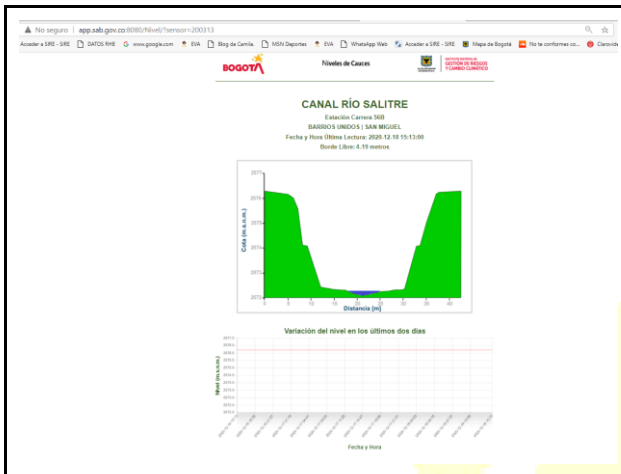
No seguro | app.sab.gov.co:8080/Nivel/?sensor=200313

Acceder a SIRE - SIRE | DATOS RHE | www.google.com | EVA | Blog de Camila | MSN Deportes | EVA | WhatsApp Web | Acceder a SIRE - SIRE | Mapa de Bogotá | No te conformes co... | Clarovide

BOGOTÁ

Niveles de Cauces

INSTITUTO DISTRITAL DE GESTIÓN DE RIESGOS Y CAMBIO CLIMÁTICO

CANAL RÍO SALITRE

Estación Carrera 56B

BARRIOS UNIDOS | SAN MIGUEL

Fecha y Hora Última Lectura: 2020.12.18 15:13:00

Borde Libre: 4.19 metros

2577
2576
2575
2574
2573
2572

Cota (m.s.n.m.)

0 5 10 15 20 25 30 35 40

Distancia [m]

Variación del nivel en los últimos dos días

Nivel (m.s.n.m.)

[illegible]

Fecha y Hora